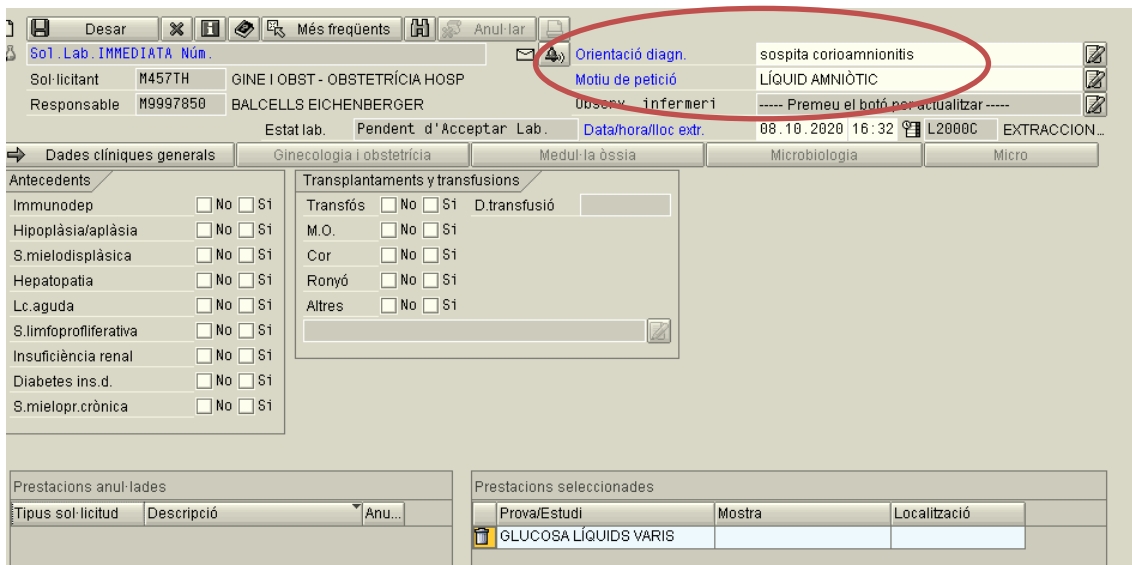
Desar | Més freqüents | Anul·lar

Sol.Lab.IMMEDIATA Núm.

Sol·licitant M457TH GINE I OBST - OBSTETRÍCIA HOSP

Responsable M9997850 BALCELLS EICHENBERGER

Estat lab. Pendent d'Acceptar Lab.

Orientació diagn. sospita corioamnionitis

Motiu de petició LÍQUID AMNIÒTIC

Observ. infermeri ----- Premeu el botó per actualitzar -----

Data/hora/lloc extr. 08.10.2020 16:32 L2000C EXTRACCION...

Dades clíniques generals | Ginecologia i obstetrícia | Medul·la òssia | Microbiologia | Micro

Antecedents

| | | |
|---|---|---|
| Immunodep | No | Si |
| Hipoplàsia/aplàsia | No | Si |
| S.mielodisplàsica | No | Si |
| Hepatopatia | No | Si |
| Lc.aguda | No | Si |
| S.limfoprofliferativa | No | Si |
| Insuficiència renal | No | Si |
| Diabetes ins.d. | No | Si |
| S.mielopr.crònica | No | Si |

Transplantaments y transfusions

| | | |
|---|---|---|
| Transfós | No | Si |
| M.O. | No | Si |
| Cor | No | Si |
| Ronyó | No | Si |
| Altres | No | Si |

D.transfusió

Prestacions anul·lades

| Tipus sol·licitud | Descripció | Anu... |
|---|---|---|

Prestacions seleccionades

| Prova/Estudi | Mostra | Localització |
|---|---|---|
| GLUCOSA LÍQUIDS VARIS | | |